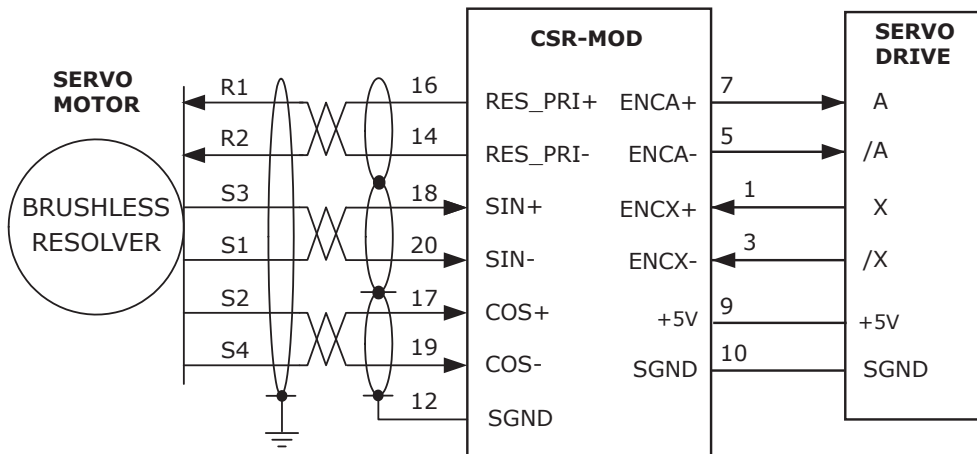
SERVO MOTOR

BRUSHLESS RESOLVER

R1
R2
S3
S1
S2
S4

16
14
18
20
17
19
12

CSR-MOD

RES_PRI+
RES_PRI-
SIN+
SIN-
COS+
COS-
SGND

ENCA+
ENCA-
ENCX+
ENCX-
+5V
SGND

7
5
1
3
9
10

SERVO DRIVE

A
/A
X
/X
+5V
SGND